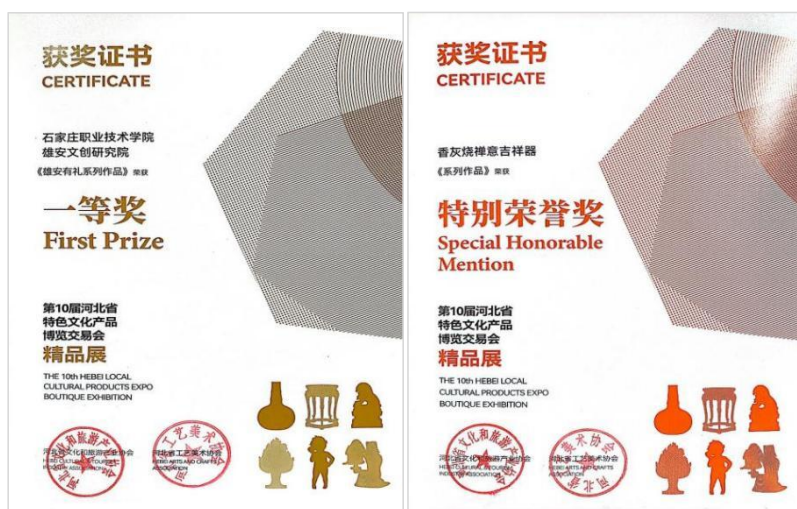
获奖证书
CERTIFICATE

石家庄职业技术学院
雄安文创研究院
《雄安有礼系列作品》荣获

一等奖
First Prize

第10届河北省
特色文化产品
博览交易会
精品展
THE 10th HEBEI LOCAL
CULTURAL PRODUCTS EXPO
BOUTIQUE EXHIBITION

河北省文化和旅游产业协会
HEBEI CULTURAL AND TOURISM INDUSTRY ASSOCIATION
河北省工艺美术协会
HEBEI ARTS AND CRAFTS ASSOCIATION

获奖证书
CERTIFICATE

香灰烧禅意吉祥器
《系列作品》荣获

特别荣誉奖
Special Honorable Mention

第10届河北省
特色文化产品
博览交易会
精品展
THE 10th HEBEI LOCAL
CULTURAL PRODUCTS EXPO
BOUTIQUE EXHIBITION

河北省文化和旅游产业协会
HEBEI CULTURAL AND TOURISM INDUSTRY ASSOCIATION
河北省工艺美术协会
HEBEI ARTS AND CRAFTS ASSOCIATION